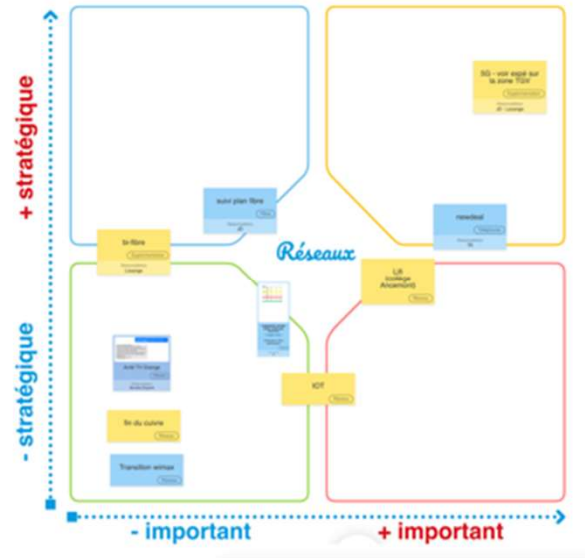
+ stratégique

- stratégique

5G - voir espé sur la zone TGV

suivi plan fibre

bi-fibre

newdeal

Réseaux

LR (collège Ancemont)

IOT

Arrêt TV Orange

fin du cuivre

Transition wimax

- important

+ important